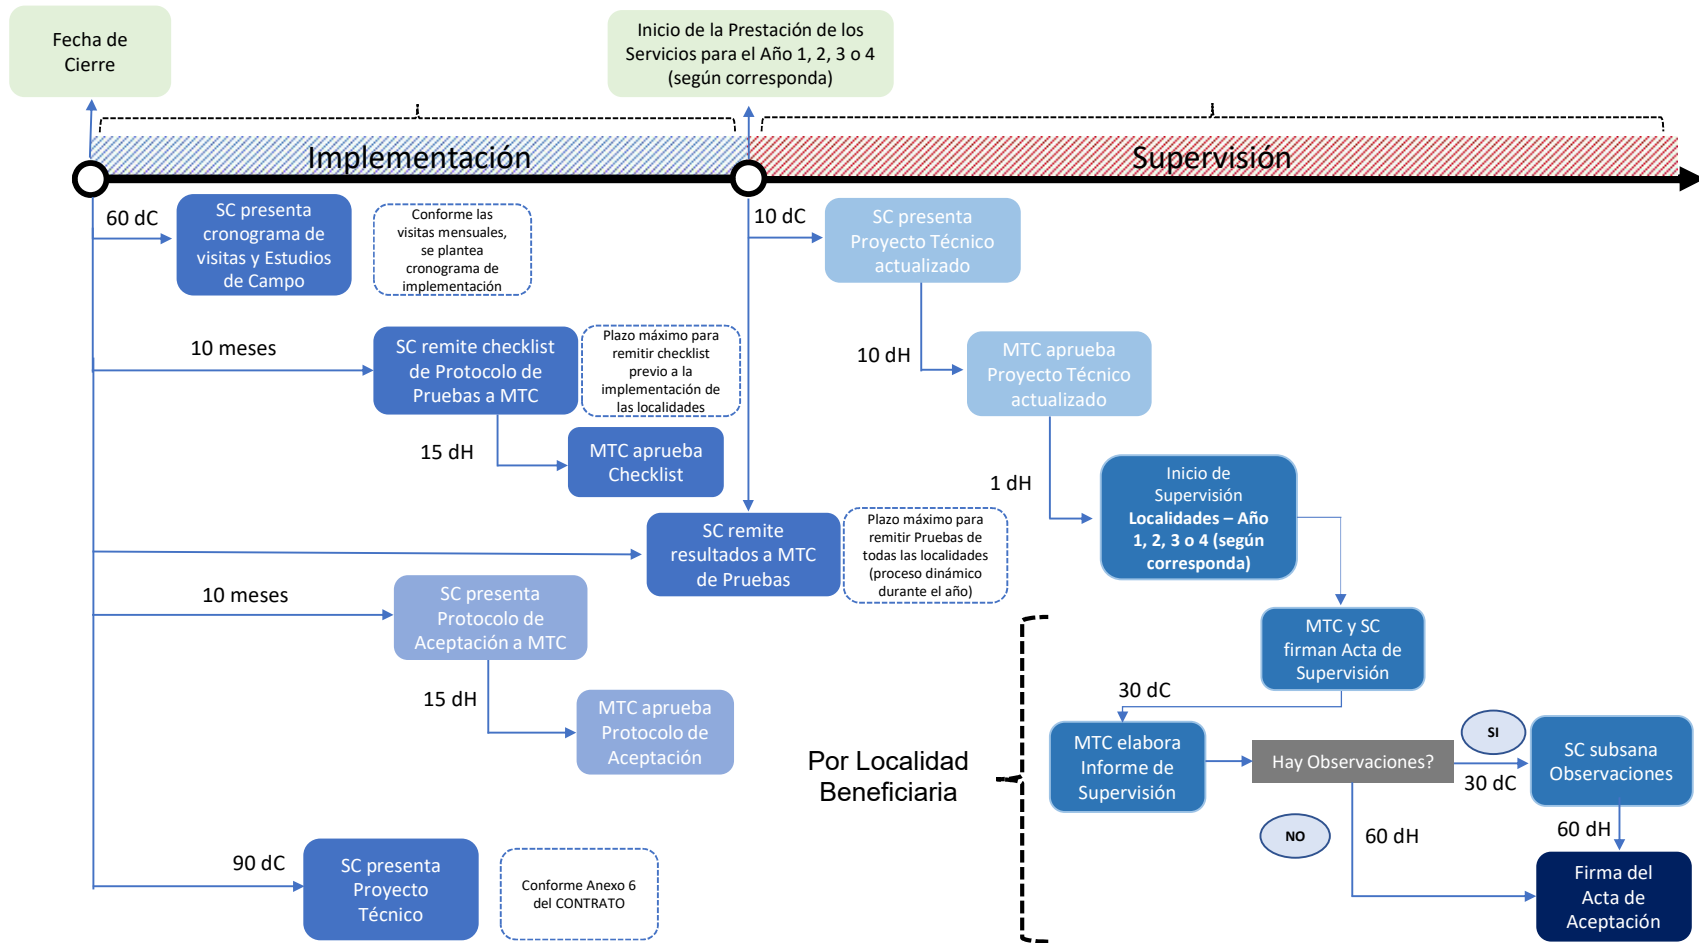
Fecha de Cierre

Inicio de la Prestación de los Servicios para el Año 1, 2, 3 o 4 (según corresponda)

Implementación

Supervisión

60 dC

SC presenta cronograma de visitas y Estudios de Campo

Conforme las visitas mensuales, se plantea cronograma de implementación

10 meses

SC remite checklist de Protocolo de Pruebas a MTC

Plazo máximo para remitir checklist previo a la implementación de las localidades

15 dH

MTC aprueba Checklist

SC remite resultados a MTC de Pruebas

Plazo máximo para remitir Pruebas de todas las localidades (proceso dinámico durante el año)

10 meses

SC presenta Protocolo de Aceptación a MTC

15 dH

MTC aprueba Protocolo de Aceptación

90 dC

SC presenta Proyecto Técnico

Conforme Anexo 6 del CONTRATO

10 dC

SC presenta Proyecto Técnico actualizado

10 dH

MTC aprueba Proyecto Técnico actualizado

1 dH

Inicio de Supervisión **Localidades – Año 1, 2, 3 o 4 (según corresponda)**

MTC y SC firman Acta de Supervisión

30 dC

MTC elabora Informe de Supervisión

Hay Observaciones?

SI

30 dC

SC subsana Observaciones

60 dH

NO

60 dH

Firma del Acta de Aceptación

Por Localidad Beneficiaria